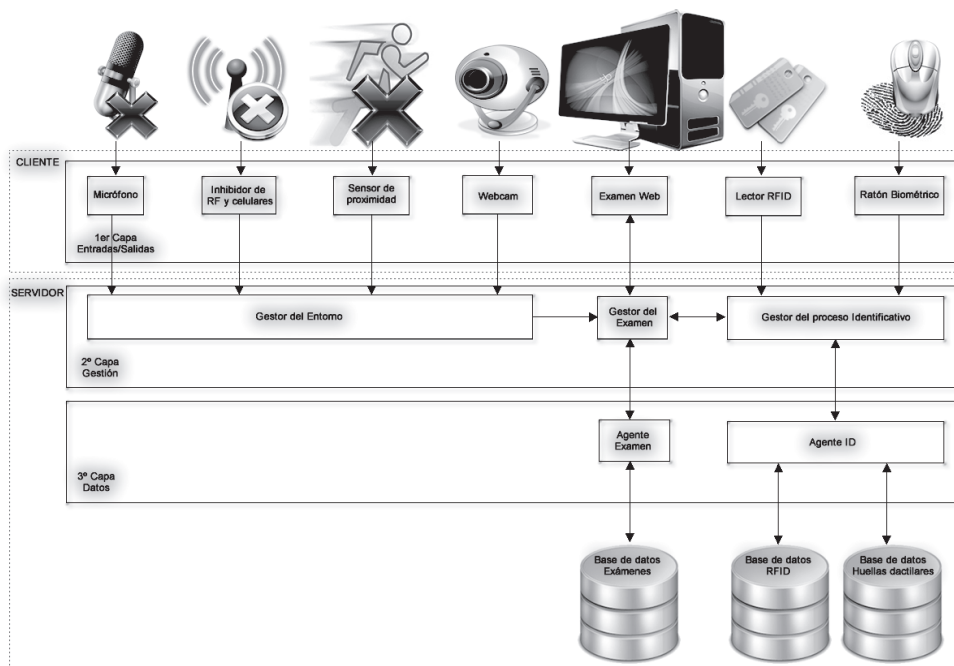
CLIENTE

Micrófono

Inhibidor de RF y celulares

Sensor de proximidad

Webcam

Examen Web

Lector RFID

Ratón Biométrico

1er Capa Entradas/Salidas

SERVIDOR

Gestor del Entorno

Gestor del Examen

Gestor del proceso Identificativo

2º Capa Gestión

Agente Examen

Agente ID

3º Capa Datos

Base de datos Exámenes

Base de datos RFID

Base de datos Huellas dactilares